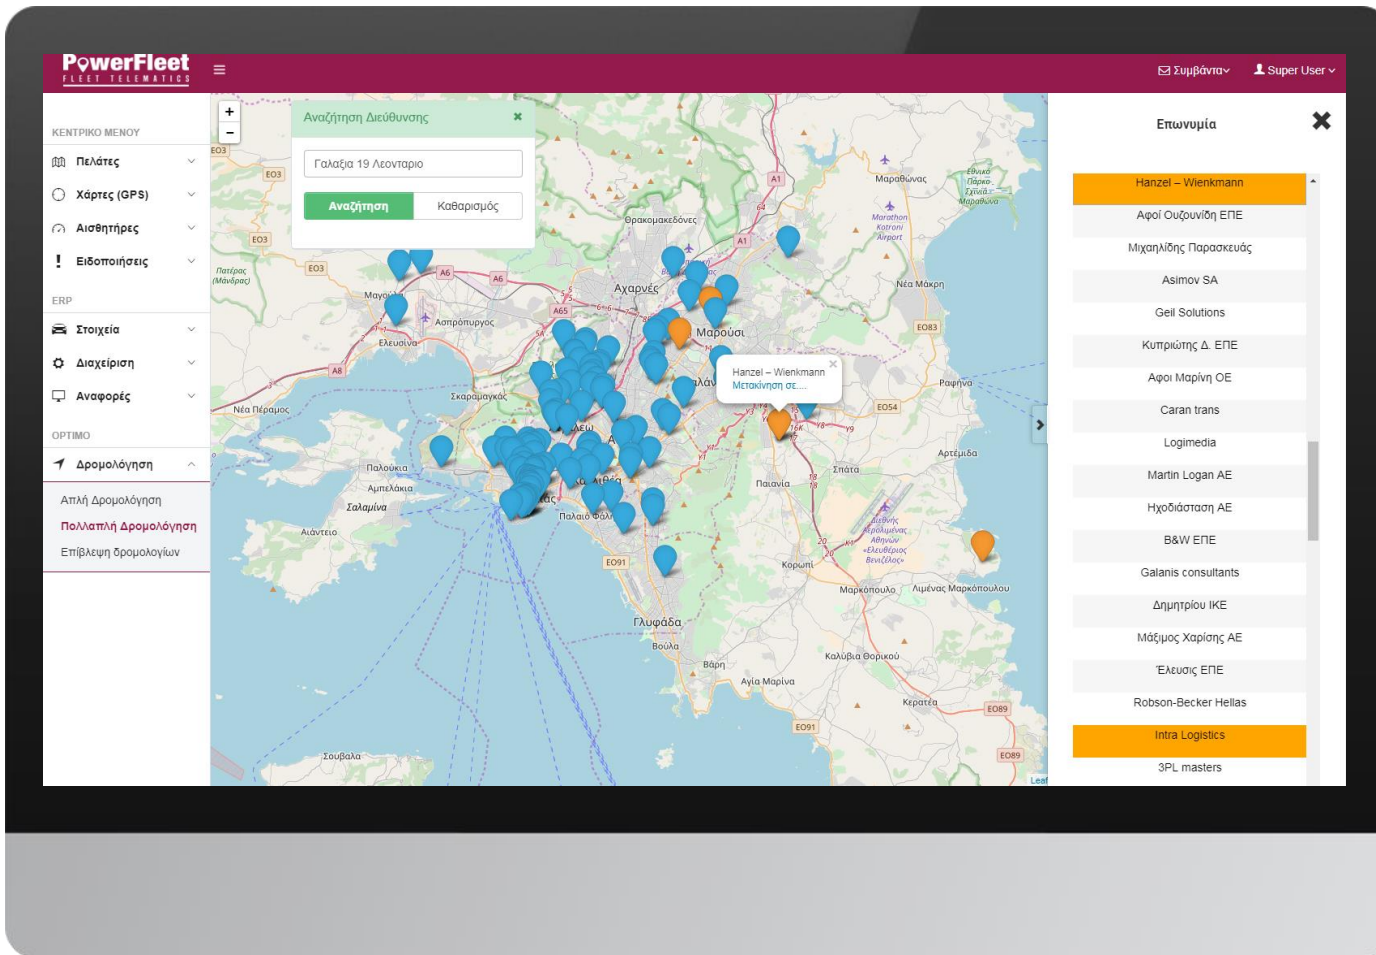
PowerFleet
FLEET TELEMATICS

≡

Συμβάντα
Super User

ΚΕΝΤΡΙΚΟ ΜΕΝΟΥ
Πελάτες
Χάρτες (GPS)
Αισθητήρες
Ειδοποιήσεις
ERP
Στοιχεία
Διαχείριση
Αναφορές
OPTIMO
Δρομολόγηση
Απλή Δρομολόγηση
Πολλαπλή Δρομολόγηση
Επίβλεψη δρομολογίων

+
-
Αναζήτηση Διεύθυνσης
Γαλαξία 19 Λεονταριο
Αναζήτηση
Καθαρισμός

Hanzel – Wienkmann
Μετακίνηση σε.....

Αχαρνές
Μαρούσι
Θρακομακεδόνες
Μαραθώνας
Νέα Μάκρη
Ασπρόπυργος
Ελευσίνα
Μαγούλα
Πατέρας (Μάνδρας)
Σκαραμαγκάς
Νέα Πέραμος
Παλαιά Φάληρο
Παλούκια
Αμπελάκια
Σαλαμίνα
Αιάντειο
Παιανία
Σπάτα
Ραφήνα
Αρτέμιδα
Κορωπί
Μαρκόπουλο
Λιμένας Μαρκόπουλου
Γλυφάδα
Βούλα
Βάρη
Αγία Μαρίνα
Καλύβια Θορικού
Κερατέα
Σούβαλα
Marathon Katroni Airport
Διεθνής Αερολιμένας Αθηνών «Ελευθέριος Βενιζέλος»
Εθνικό Πάρκο Σχινιά Μαραθώνα
A1
A6
A8
A65
E03
E083
E054
E091
E089
Leaf

Επωνυμία
Hanzel – Wienkmann
Αφοί Ουζουνίδη ΕΠΕ
Μιχαηλίδης Παρασκευάς
Asimov SA
Geil Solutions
Κυπριώτης Δ. ΕΠΕ
Αφοι Μαρίνη ΟΕ
Caran trans
Logimedia
Martin Logan AE
Ηχοδιάσταση ΑΕ
B&W ΕΠΕ
Galanis consultants
Δημητρίου ΙΚΕ
Μάξιμος Χαρίσης ΑΕ
Έλευσις ΕΠΕ
Robson-Becker Hellas
Intra Logistics
3PL masters